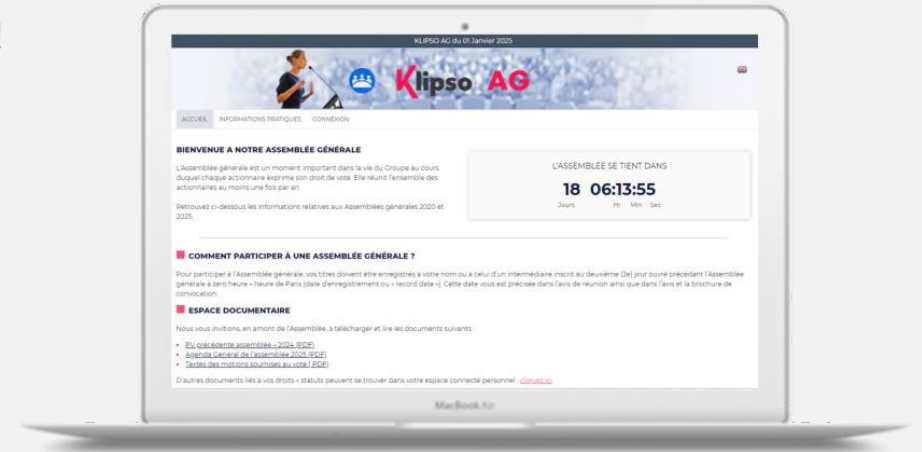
KLIPSO AG du 01 Janvier 2025

Klipso AG

ACCUEIL INFORMATIONS PRATIQUES CONNEXION

BIENVENUE A NOTRE ASSEMBLÉE GÉNÉRALE

L'Assemblée générale est un moment important dans la vie du Groupe au cours duquel chaque actionnaire exprime son droit de vote. Elle réunit l'ensemble des actionnaires au moins une fois par an.

Retrouvez ci-dessous les informations relatives aux Assemblées générales 2020 et 2025.

L'ASSEMBLÉE SE TIENT DANS

18 06:13:55

Jours Hr Min Sec

COMMENT PARTICIPER À UNE ASSEMBLÉE GÉNÉRALE ?

Pour participer à l'Assemblée générale, vos titres doivent être enregistrés à votre nom ou à celui d'un intermédiaire inscrit au deuxième (2e) jour ouvré précédant l'Assemblée générale à zéro heure – heure de Paris (date d'enregistrement ou « record date »). Cette date vous est précisée dans l'avis de réunion ainsi que dans l'avis et la brochure de convocation.

ESPACE DOCUMENTAIRE

Nous vous invitions, en amont de l'Assemblée, à télécharger et lire les documents suivants :

- PV précédente assemblée – 2024 (PDF)
- Agenda Général de l'assemblée 2025 (PDF)
- Textes des motions soumises au vote ( PDF)

D'autres documents liés à vos droits – statuts peuvent se trouver dans votre espace connecté personnel : cliquez-ici

MacBook Air